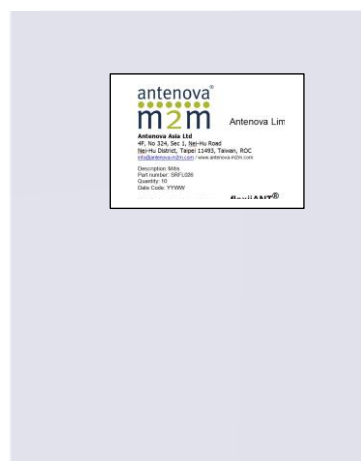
antenova®
m2m

Antenova Lim

Antenova Asia Ltd
4F, No 324, Sec 1, Nei-Hu Road
Nei-Hu District, Taipei 11493, Taiwan, ROC
info@antenova-m2m.com / www.antenova-m2m.com

Description: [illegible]
Part number: SRFL026
Quantity: 10
Date Code: YYWW

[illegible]ANT®